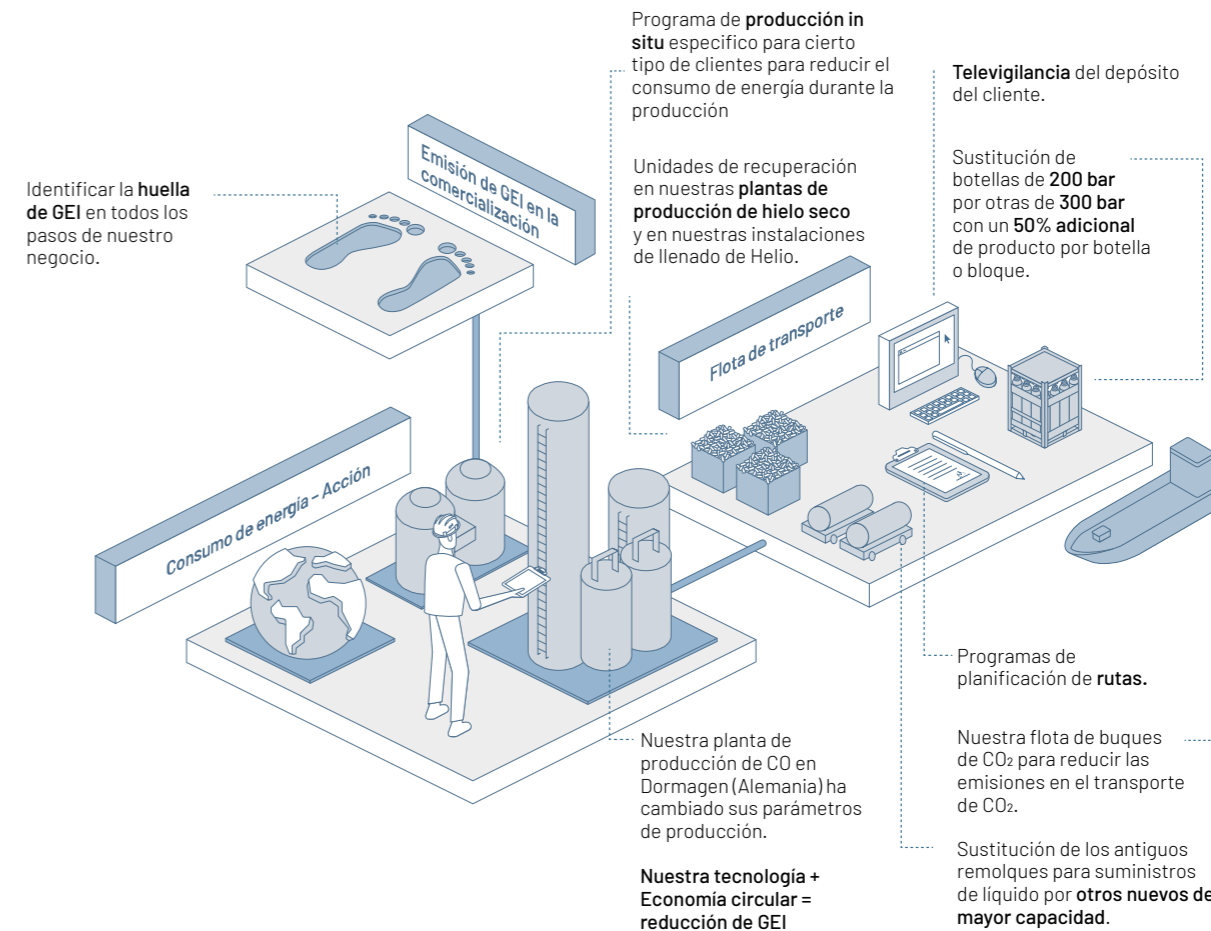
Programa de **producción in situ** especifico para cierto tipo de clientes para reducir el consumo de energía durante la producción

**Televigilancia** del depósito del cliente.

Identificar la **huella de GEI** en todos los pasos de nuestro negocio.

Emisión de GEI en la comercialización

Unidades de recuperación en nuestras **plantas de producción de hielo seco** y en nuestras instalaciones de llenado de Helio.

Sustitución de botellas de **200 bar** por otras de **300 bar** con un **50% adicional** de producto por botella o bloque.

Flota de transporte

Consumo de energía – Acción

Programas de planificación de **rutas.**

Nuestra flota de buques de $CO_2$ para reducir las emisiones en el transporte de $CO_2$.

Nuestra planta de producción de CO en Dormagen (Alemania) ha cambiado sus parámetros de producción.

**Nuestra tecnología + Economía circular = reducción de GEI**

Sustitución de los antiguos remolques para suministros de líquido por **otros nuevos de mayor capacidad**.